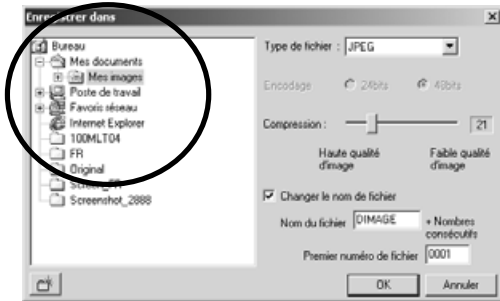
Enre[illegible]strer dans

Bureau
Mes documents
Mes images
Poste de travail
Favoris réseau
Internet Explorer
100MLT04
FR
Original
Scree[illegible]
Screenshot_2888

Type de fichier : JPEG

Encodage 24bits 48bits

Compression : 21

Haute qualité d'image

Faible qualité d'image

Changer le nom de fichier

Nom du fichier DIMAGE + Nombres consécutifs

Premier numéro de fichier 0001

OK Annuler